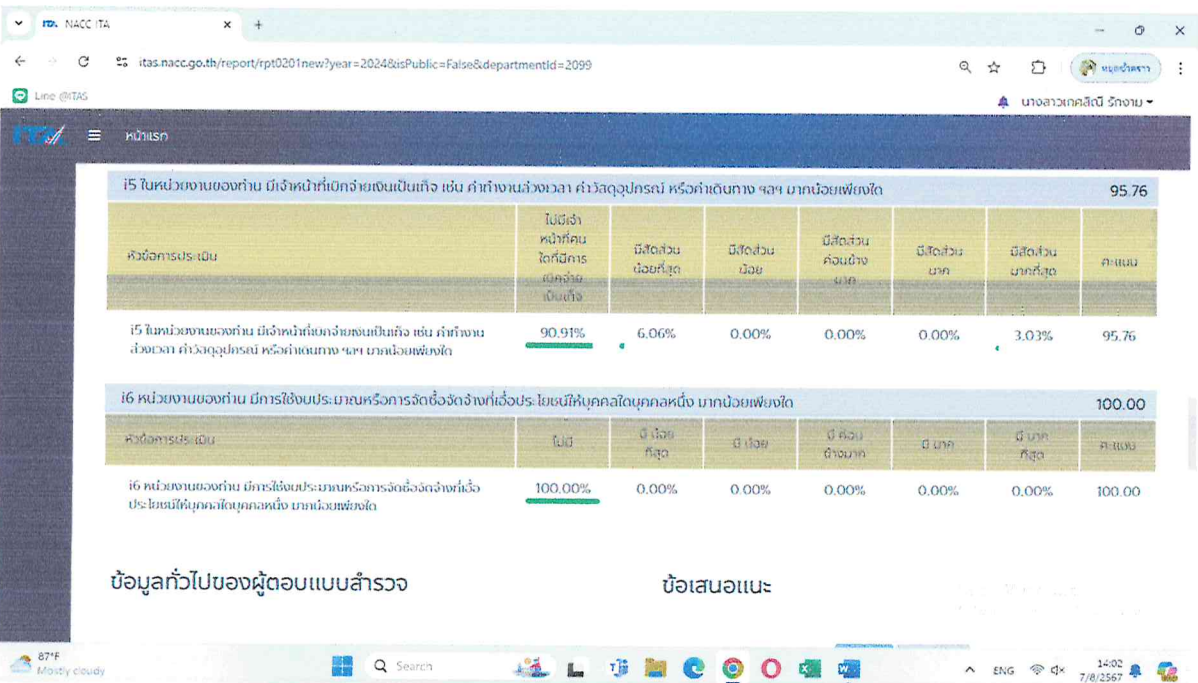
ITA NACC ITA ×

itas.nacc.go.th/report/rpt0201new?year=2024&isPublic=False&departmentId=2099

Line @ITAS

นางสาวเกศินี รักงาม

หน้าแรก

i5 ในหน่วยงานของท่าน มีเจ้าหน้าที่เบิกจ่ายเงินเป็นเท็จ เช่น ค่าทำงานล่วงเวลา ค่าวัสดุอุปกรณ์ หรือค่าเดินทาง ฯลฯ มากน้อยเพียงใด 95.76

| หัวข้อการประเมิน | ไม่มีเจ้าหน้าที่คนใดที่มีการเบิกจ่ายเป็นเท็จ | มีสัดส่วนน้อยที่สุด | มีสัดส่วนน้อย | มีสัดส่วนค่อนข้างมาก | มีสัดส่วนมาก | มีสัดส่วนมากที่สุด | คะแนน |
|---|---|---|---|---|---|---|---|
| i5 ในหน่วยงานของท่าน มีเจ้าหน้าที่เบิกจ่ายเงินเป็นเท็จ เช่น ค่าทำงานล่วงเวลา ค่าวัสดุอุปกรณ์ หรือค่าเดินทาง ฯลฯ มากน้อยเพียงใด | 90.91% | 6.06% | 0.00% | 0.00% | 0.00% | 3.03% | 95.76 |

i6 หน่วยงานของท่าน มีการใช้งบประมาณหรือการจัดซื้อจัดจ้างที่เอื้อประโยชน์ให้บุคคลใดบุคคลหนึ่ง มากน้อยเพียงใด 100.00

| หัวข้อการประเมิน | ไม่มี | มี น้อยที่สุด | มี น้อย | มี ค่อนข้างมาก | มี มาก | มี มากที่สุด | คะแนน |
|---|---|---|---|---|---|---|---|
| i6 หน่วยงานของท่าน มีการใช้งบประมาณหรือการจัดซื้อจัดจ้างที่เอื้อประโยชน์ให้บุคคลใดบุคคลหนึ่ง มากน้อยเพียงใด | 100.00% | 0.00% | 0.00% | 0.00% | 0.00% | 0.00% | 100.00 |

ข้อมูลทั่วไปของผู้ตอบแบบสำรวจ

ข้อเสนอแนะ

87°F Mostly cloudy

Search

ENG 14:02 7/8/2567